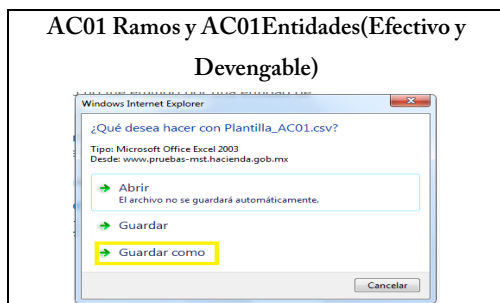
AC01 Ramos y AC01Entidades(Efectivo y Devengable)

Windows Internet Explorer

¿Qué desea hacer con Plantilla_AC01.csv?

Tipo: Microsoft Office Excel 2003
Desde: www.pruebas-mst.hacienda.gob.mx

Abrir
El archivo no se guardará automáticamente.

Guardar

Guardar como

Cancelar